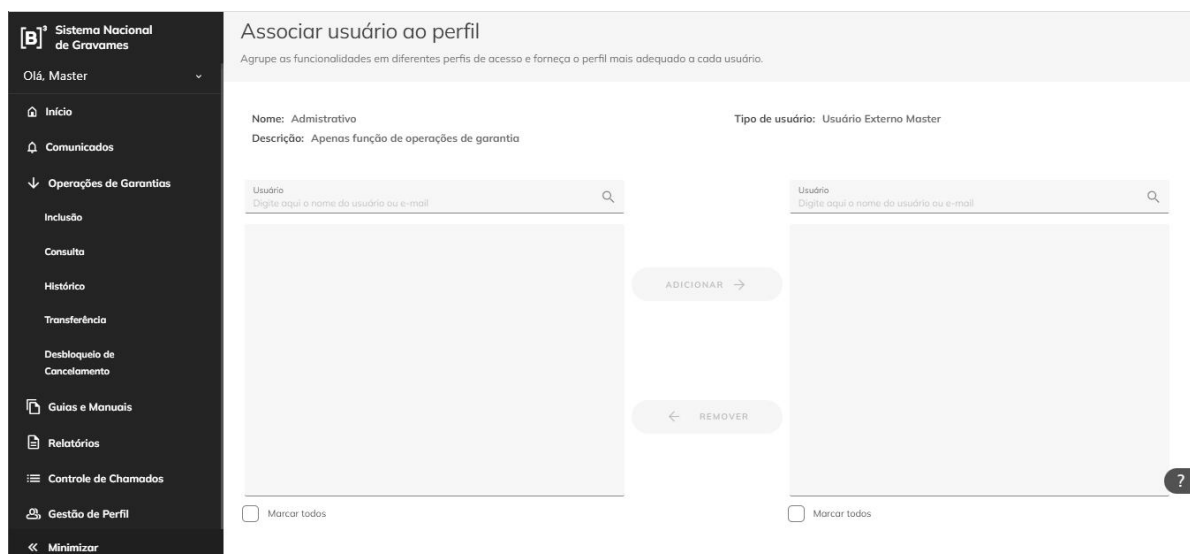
[B]³ Sistema Nacional de Gravames

Olá, Master

Início

Comunicados

Operações de Garantias

Inclusão

Consulta

Histórico

Transferência

Desbloqueio de Cancelamento

Guias e Manuais

Relatórios

Controle de Chamados

Gestão de Perfil

« Minimizar

Associar usuário ao perfil

Agrupe as funcionalidades em diferentes perfis de acesso e forneça o perfil mais adequado a cada usuário.

Nome: Admistrativo

Descrição: Apenas função de operações de garantia

Tipo de usuário: Usuário Externo Master

Usuário
Digite aqui o nome do usuário ou e-mail

Usuário
Digite aqui o nome do usuário ou e-mail

ADICIONAR →

← REMOVER

Marcar todos

Marcar todos

?